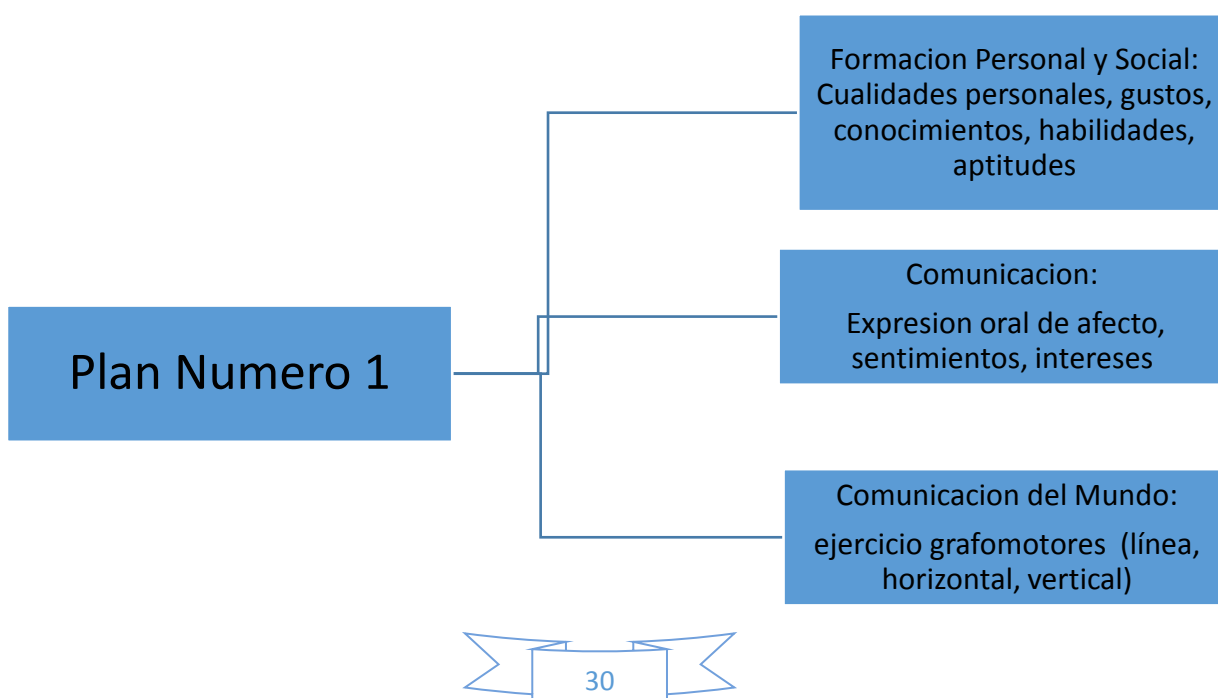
Plan Numero 1

Formacion Personal y Social: Cualidades personales, gustos, conocimientos, habilidades, aptitudes

Comunicacion:

Expresion oral de afecto, sentimientos, intereses

Comunicacion del Mundo:

ejercicio grafomotores (línea, horizontal, vertical)

30